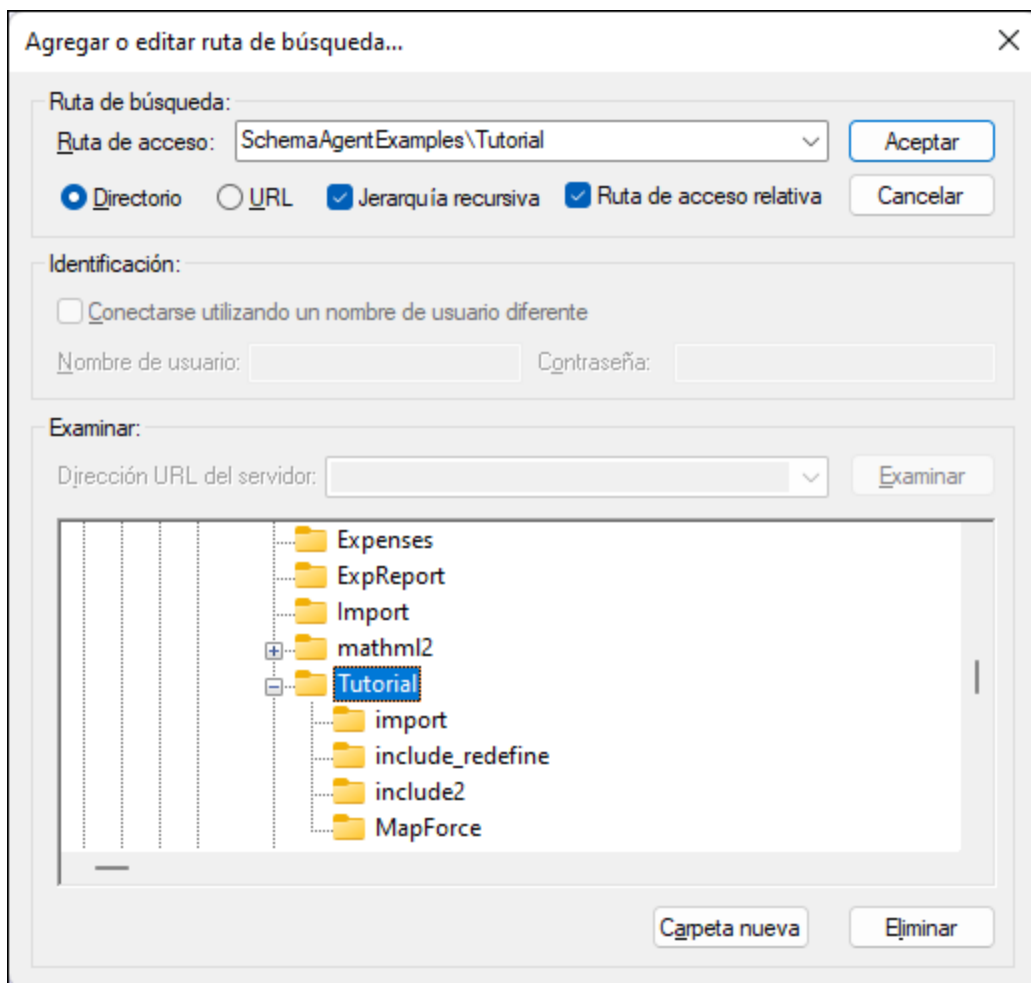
Agregar o editar ruta de búsqueda...

Ruta de búsqueda:

Ruta de acceso: SchemaAgentExamples\Tutorial

Aceptar

Directorio URL Jerarquía recursiva Ruta de acceso relativa

Cancelar

Identificación:

Conectarse utilizando un nombre de usuario diferente

Nombre de usuario: Contraseña:

Examinar:

Dirección URL del servidor:

Examinar

Expenses
ExpReport
Import
mathml2
Tutorial
import
include_redefine
include2
MapForce

Carpeta nueva

Eliminar